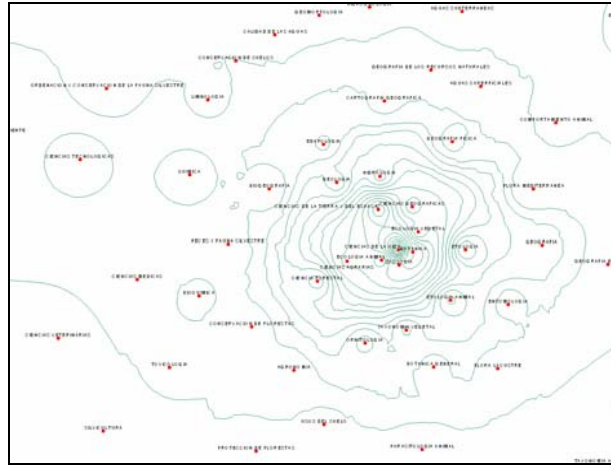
GEOMORFOLOGIA
RECURSOS CONTINENTALES
CONSERVACION DEL AGUA
CONSERVACION DE SUELOS
OBSERVACION Y CONSERVACION DE FLORA Y FAUNA SILVESTRE
LIMNOLOGIA
GEOGRAFIA DE LOS RECURSOS NATURALES
RECURSOS CONTINENTALES
CARTOGRAFIA GEOGRAFICA
COMPORTAMIENTO ANIMAL
CIENCIAS TECNOLOGICAS
ECOLOGIA
BIOGEOGRAFIA
GENETICA
BIOGEOGRAFIA
ZOOLOGIA
FLORA Y VEGETACION
CIENCIAS DE LA TIERRA Y DEL ESPACIO
BIOLOGIA VEGETAL
FAUNA Y FLORA SILVESTRE
CIENCIAS DE LA VIDA
BOTANICA
ETOLOGIA
GEOGRAFIA
ECOLOGIA ANIMAL
CIENCIAS AGRARIAS
CIENCIAS MEDICAS
CIENCIA FORESTAL
FISIOLOGIA ANIMAL
ENTOMOLOGIA
EDAFOLOGIA
CONSERVACION DE PAISAJES
FISIOLOGIA VEGETAL
CIENCIAS VETERINARIAS
CRONOLOGIA
TOXICOLOGIA
AGRONOMIA
BOTANICA GENERAL
FLORA SILVESTRE
USOS DEL SUELO
SILVICULTURA
PROTECCION DE PLANTAS
REPRODUCCION ANIMAL